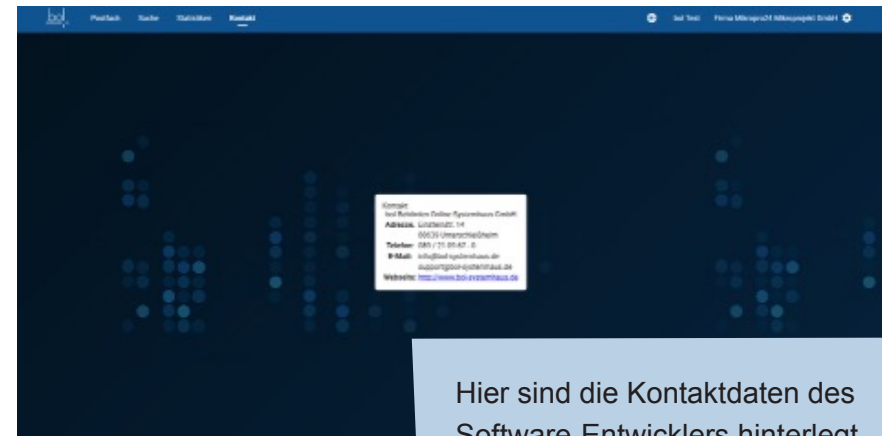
bol

Postfach Suche Statistiken Kontakt

bol Test Firma Mikroprofi Mikroprojekt GmbH

Kontakt
bol Behörden Online Systemhaus GmbH
Adresse: Lindenstr. 14
60639 Unterschleißheim
Telefon: 089 / 31 85 67 - 0
E-Mail: info@bol-systemhaus.de
support@bol-systemhaus.de
Website: http://www.bol-systemhaus.de

Hier sind die Kontaktdaten des
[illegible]